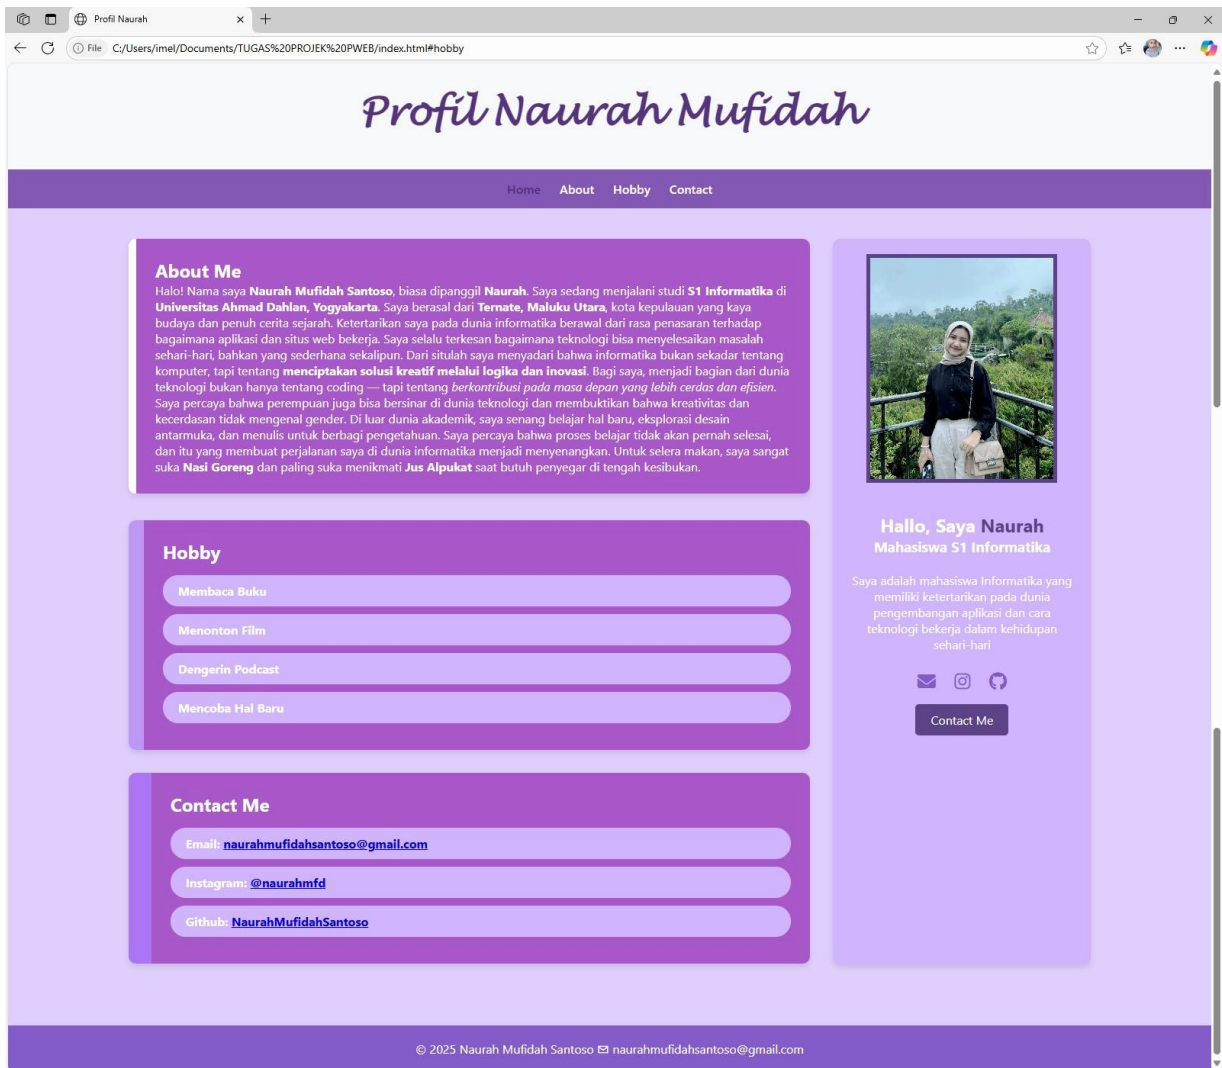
Profil Naurah

File C:/Users/imel/Documents/TUGAS%20PROJEK%20PWEB/index.html#hobby

Profil Naurah Mufidah

Home About Hobby Contact

About Me

Halo! Nama saya **Naurah Mufidah Santoso**, biasa dipanggil **Naurah**. Saya sedang menjalani studi **S1 Informatika** di **Universitas Ahmad Dahlan, Yogyakarta**. Saya berasal dari **Ternate, Maluku Utara**, kota kepulauan yang kaya budaya dan penuh cerita sejarah. Ketertarikan saya pada dunia informatika berawal dari rasa penasaran terhadap bagaimana aplikasi dan situs web bekerja. Saya selalu terkesan bagaimana teknologi bisa menyelesaikan masalah sehari-hari, bahkan yang sederhana sekalipun. Dari situlah saya menyadari bahwa informatika bukan sekadar tentang komputer, tapi tentang **menciptakan solusi kreatif melalui logika dan inovasi**. Bagi saya, menjadi bagian dari dunia teknologi bukan hanya tentang coding — tapi tentang *berkontribusi pada masa depan yang lebih cerdas dan efisien.* Saya percaya bahwa perempuan juga bisa bersinar di dunia teknologi dan membuktikan bahwa kreativitas dan kecerdasan tidak mengenal gender. Di luar dunia akademik, saya senang belajar hal baru, eksplorasi desain antarmuka, dan menulis untuk berbagi pengetahuan. Saya percaya bahwa proses belajar tidak akan pernah selesai, dan itu yang membuat perjalanan saya di dunia informatika menjadi menyenangkan. Untuk selera makan, saya sangat suka **Nasi Goreng** dan paling suka menikmati **Jus Alpukat** saat butuh penyegar di tengah kesibukan.

Hobby

Membaca Buku

Menonton Film

Dengerin Podcast

Mencoba Hal Baru

Contact Me

Email: naurahmufidahsantoso@gmail.com

Instagram: @naurahmfd

Github: NaurahMufidahSantoso

Hallo, Saya Naurah
Mahasiswa S1 Informatika

Saya adalah mahasiswa Informatika yang memiliki ketertarikan pada dunia pengembangan aplikasi dan cara teknologi bekerja dalam kehidupan sehari-hari

Contact Me

© 2025 Naurah Mufidah Santoso naurahmufidahsantoso@gmail.com